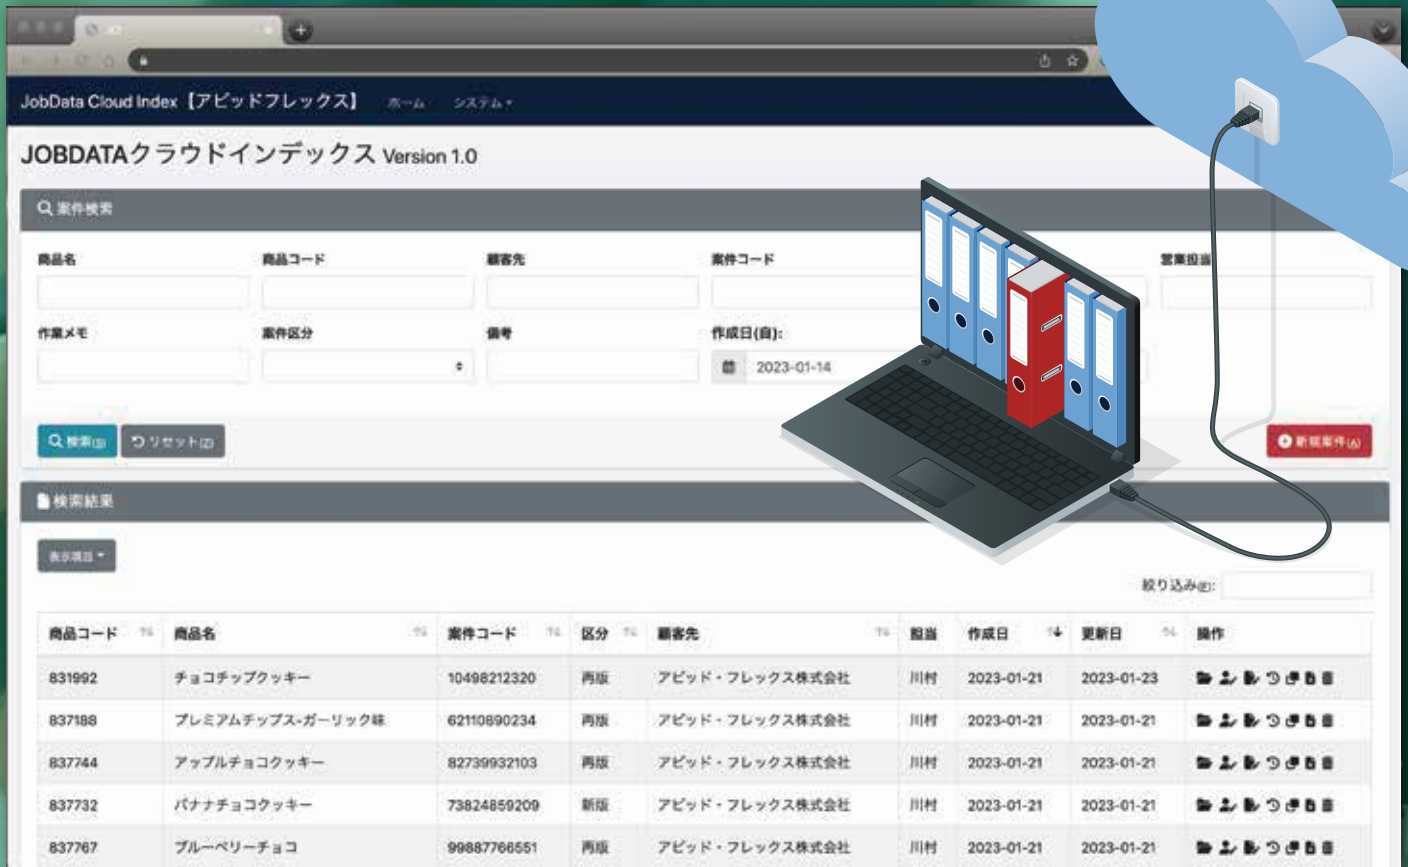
JobData Cloud Index【アビッドフレックス】 ホーム システム

JOBDATAクラウドインデックス Version 1.0

案件検索

商品名
商品コード
顧客先
案件コード
営業担当
作業メモ
案件区分
備考
作成日(自):
2023-01-14

検索(S) リセット(Z) 新規案件(A)

検索結果

表示項目

絞り込み(F):

| 商品コード | 商品名 | 案件コード | 区分 | 顧客先 | 担当 | 作成日 | 更新日 | 操作 |
|---|---|---|---|---|---|---|---|---|
| 831992 | チョコチップクッキー | 10498212320 | 再版 | アビッド・フレックス株式会社 | 川村 | 2023-01-21 | 2023-01-23 | |
| 837188 | プレミアムチップス-ガーリック味 | 62110890234 | 再版 | アビッド・フレックス株式会社 | 川村 | 2023-01-21 | 2023-01-21 | |
| 837744 | アップルチョコクッキー | 82739932103 | 再版 | アビッド・フレックス株式会社 | 川村 | 2023-01-21 | 2023-01-21 | |
| 837732 | バナナチョコクッキー | 73824859209 | 新版 | アビッド・フレックス株式会社 | 川村 | 2023-01-21 | 2023-01-21 | |
| 837767 | ブルーベリーチョコ | 99887766551 | 再版 | アビッド・フレックス株式会社 | 川村 | 2023-01-21 | 2023-01-21 | |